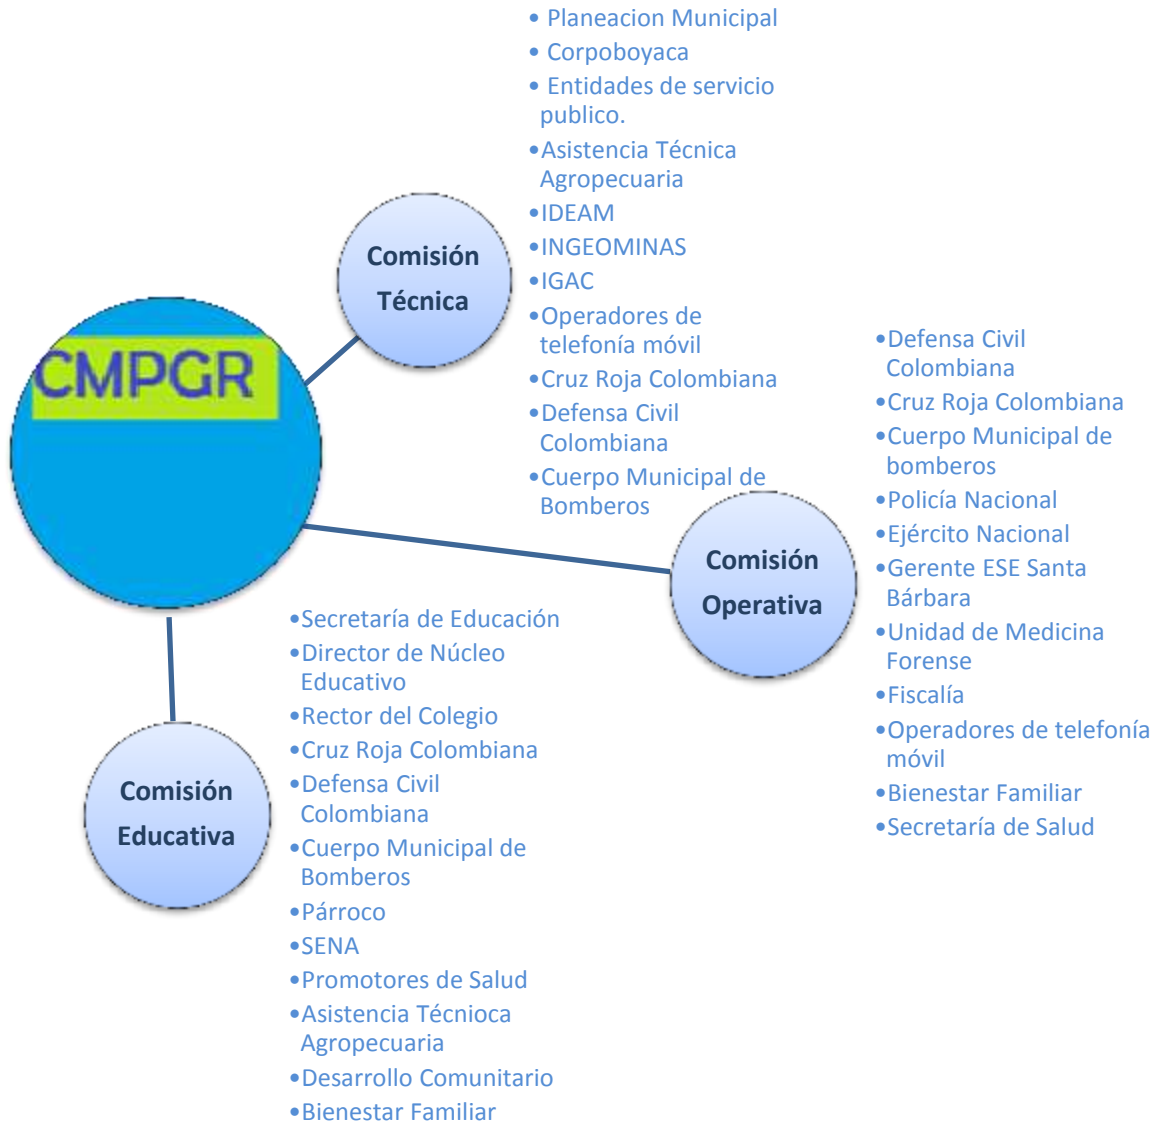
CMPGR

Comisión Técnica

- Planeacion Municipal
- Corpoboyaca
- Entidades de servicio publico.
- Asistencia Técnica Agropecuaria
- IDEAM
- INGEOMINAS
- IGAC
- Operadores de telefonía móvil
- Cruz Roja Colombiana
- Defensa Civil Colombiana
- Cuerpo Municipal de Bomberos

Comisión Operativa

- Defensa Civil Colombiana
- Cruz Roja Colombiana
- Cuerpo Municipal de bomberos
- Policía Nacional
- Ejército Nacional
- Gerente ESE Santa Bárbara
- Unidad de Medicina Forense
- Fiscalía
- Operadores de telefonía móvil
- Bienestar Familiar
- Secretaría de Salud

Comisión Educativa

- Secretaría de Educación
- Director de Núcleo Educativo
- Rector del Colegio
- Cruz Roja Colombiana
- Defensa Civil Colombiana
- Cuerpo Municipal de Bomberos
- Párroco
- SENA
- Promotores de Salud
- Asistencia Técnioca Agropecuaria
- Desarrollo Comunitario
- Bienestar Familiar